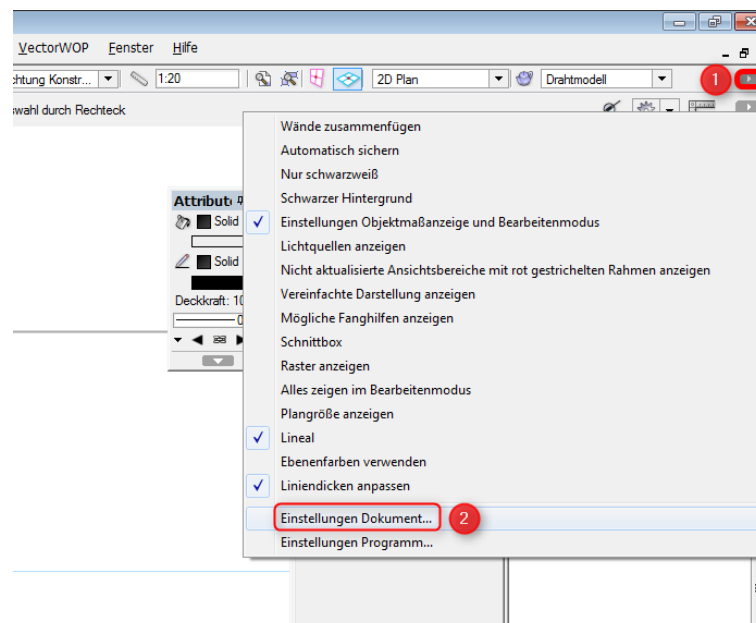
VectorWOP Fenster Hilfe

chtung Konstr... 1:20 2D Plan Drahtmodell

1

wahl durch Rechteck

Attribut

Solid

Solid

Deckkraft: 10

0

Wände zusammenfügen
Automatisch sichern
Nur schwarzweiß
Schwarzer Hintergrund
✓ Einstellungen Objektmaßanzeige und Bearbeitenmodus
Lichtquellen anzeigen
Nicht aktualisierte Ansichtsbereiche mit rot gestrichelten Rahmen anzeigen
Vereinfachte Darstellung anzeigen
Mögliche Fanghilfen anzeigen
Schnittbox
Raster anzeigen
Alles zeigen im Bearbeitenmodus
Plangröße anzeigen
✓ Lineal
Ebenenfarben verwenden
✓ Liniendicken anpassen
Einstellungen Dokument... 2
Einstellungen Programm...